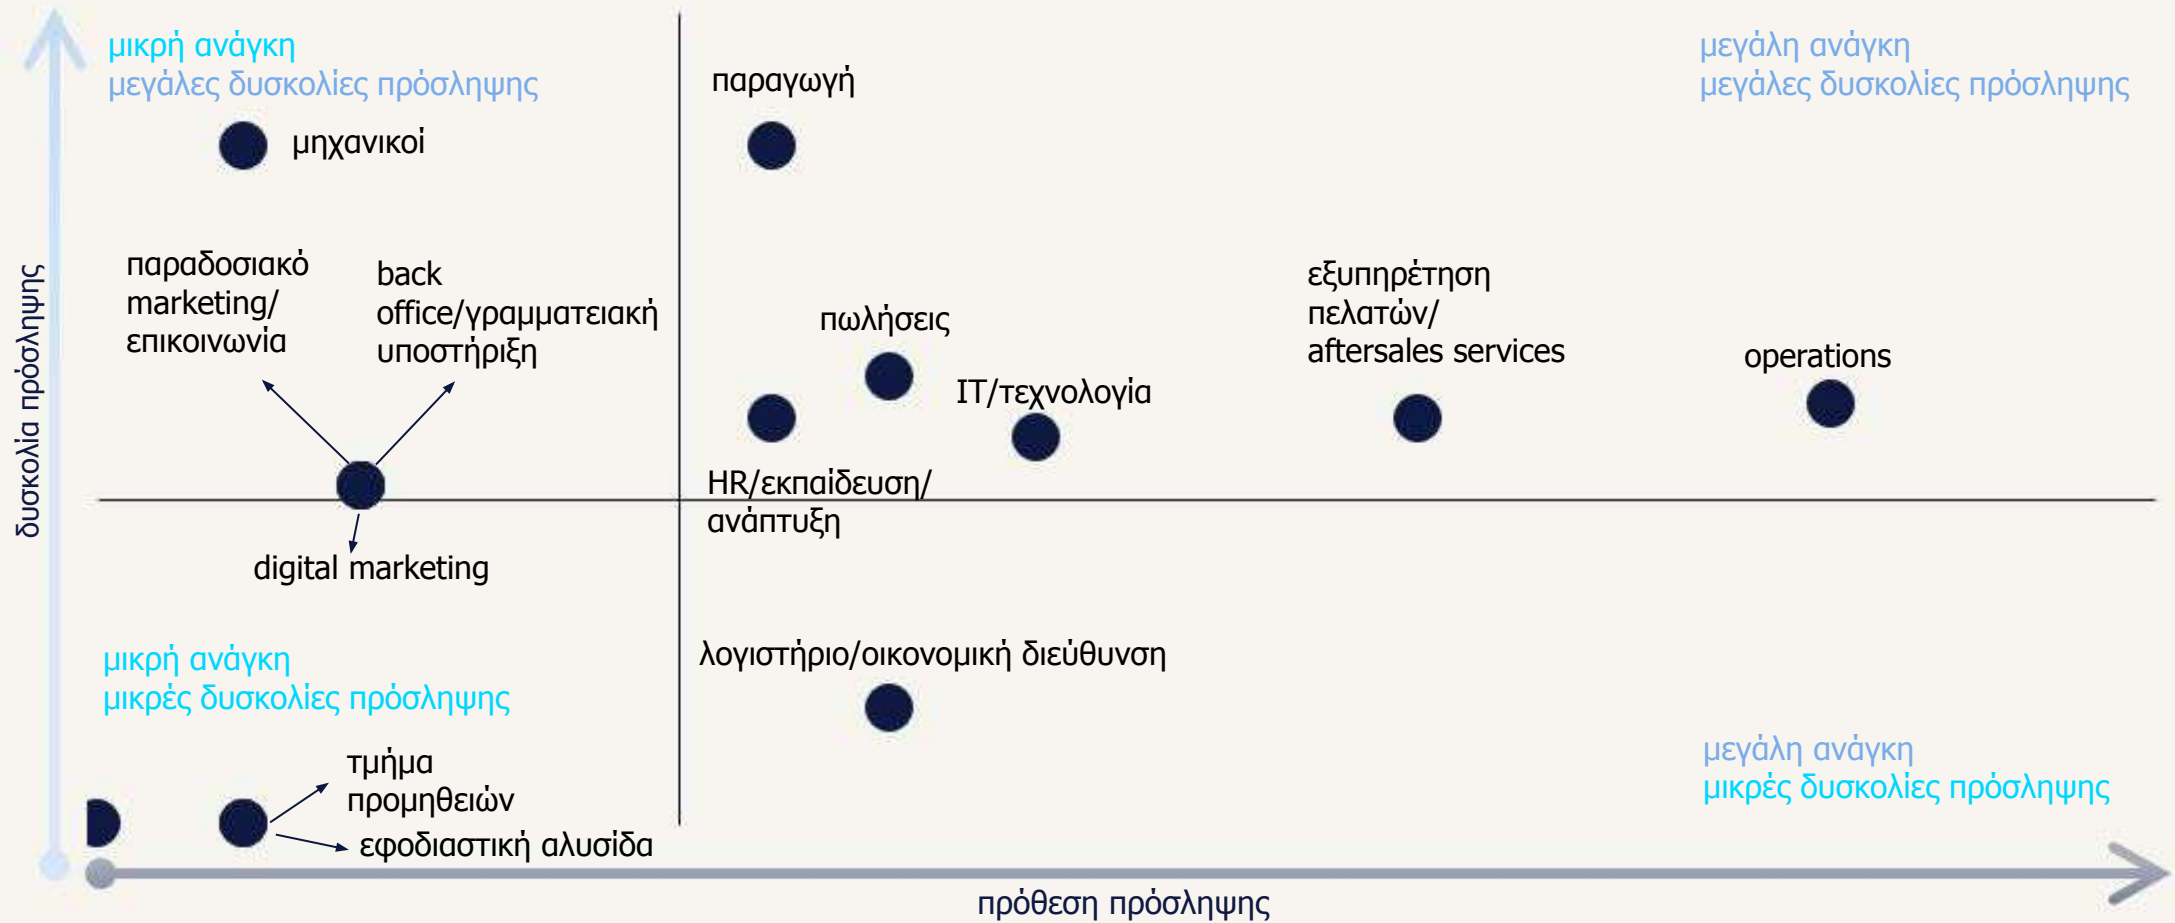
μικρή ανάγκη
μεγάλες δυσκολίες πρόσληψης

παραγωγή

μεγάλη ανάγκη
μεγάλες δυσκολίες πρόσληψης

μηχανικοί

παραδοσιακό marketing/ επικοινωνία

back office/γραμματειακή υποστήριξη

πωλήσεις

εξυπηρέτηση πελατών/ aftersales services

operations

IT/τεχνολογία

HR/εκπαίδευση/ ανάπτυξη

digital marketing

δυσκολία πρόσληψης

λογιστήριο/οικονομική διεύθυνση

μικρή ανάγκη
μικρές δυσκολίες πρόσληψης

μεγάλη ανάγκη
μικρές δυσκολίες πρόσληψης

τμήμα προμηθειών

εφοδιαστική αλυσίδα

πρόθεση πρόσληψης